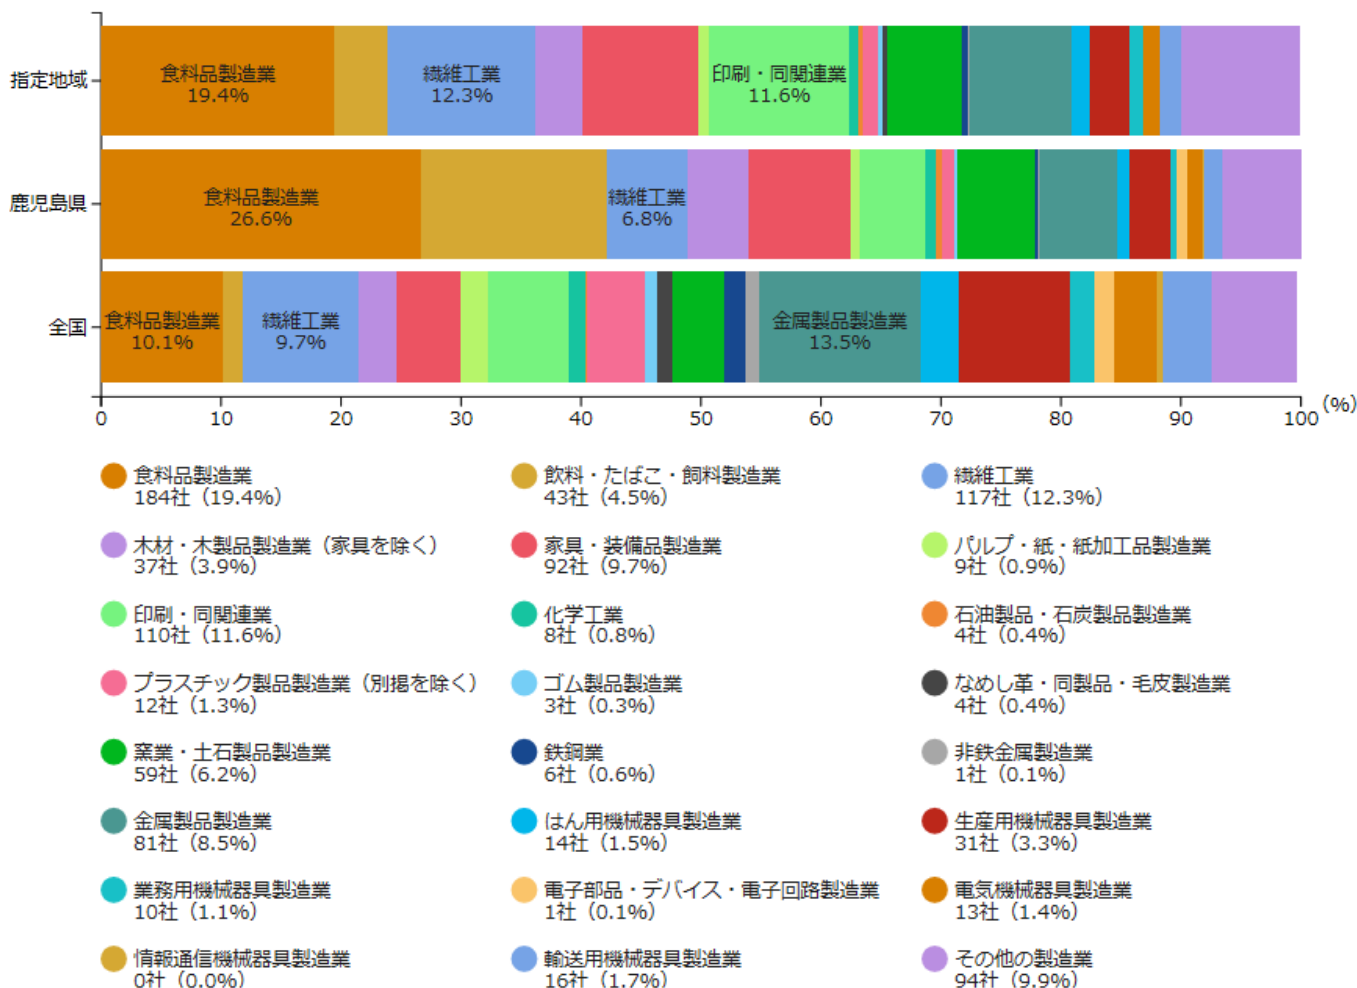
指定地域
鹿児島県
全国

食料品製造業 19.4%
繊維工業 12.3%
印刷・同関連業 11.6%
食料品製造業 26.6%
繊維工業 6.8%
食料品製造業 10.1%
繊維工業 9.7%
金属製品製造業 13.5%

0 10 20 30 40 50 60 70 80 90 100 (%)

食料品製造業
184社 (19.4%)

飲料・たばこ・飼料製造業
43社 (4.5%)

繊維工業
117社 (12.3%)

木材・木製品製造業 (家具を除く)
37社 (3.9%)

家具・装備品製造業
92社 (9.7%)

パルプ・紙・紙加工品製造業
9社 (0.9%)

印刷・同関連業
110社 (11.6%)

化学工業
8社 (0.8%)

石油製品・石炭製品製造業
4社 (0.4%)

プラスチック製品製造業 (別掲を除く)
12社 (1.3%)

ゴム製品製造業
3社 (0.3%)

なめし革・同製品・毛皮製造業
4社 (0.4%)

窯業・土石製品製造業
59社 (6.2%)

鉄鋼業
6社 (0.6%)

非鉄金属製造業
1社 (0.1%)

金属製品製造業
81社 (8.5%)

はん用機械器具製造業
14社 (1.5%)

生産用機械器具製造業
31社 (3.3%)

業務用機械器具製造業
10社 (1.1%)

電子部品・デバイス・電子回路製造業
1社 (0.1%)

電気機械器具製造業
13社 (1.4%)

情報通信機械器具製造業
0社 (0.0%)

輸送用機械器具製造業
16社 (1.7%)

その他の製造業
94社 (9.9%)